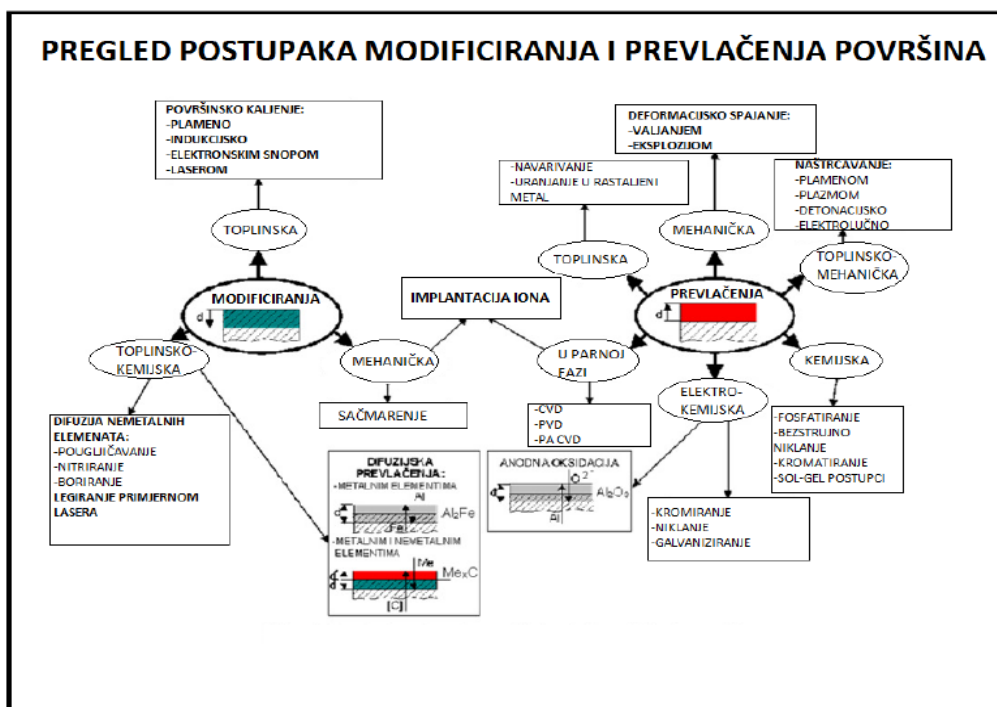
PREGLED POSTUPAKA MODIFICIRANJA I PREVLAČENJA POVRŠINA

POVRŠINSKO KALJENJE:
-PLAMENO
-INDUKCIJSKO
-ELEKTRONSKIM SNOPOM
-LASEROM

TOPLINSKA

MODIFICIRANJA

d

TOPLINSKO-KEMIJSKA

MEHANIČKA

SAČMARENJE

DIFUZIJA NEMETALNIH ELEMENATA:
-POUGLJIČAVANJE
-NITRIRANJE
-BORIRANJE
LEGIRANJE PRIMJERNOM LASERA

DIFUZIJSKA PREVLAČENJA:
-METALNIM ELEMENTIMA
Al
d
$Al_2Fe$
Fe
-METALNIM I NEMETALNIM ELEMENTIMA
Me
d
$Me_xC$
d
[C]

IMPLANTACIJA IONA

DEFORMACIJSKO SPAJANJE:
-VALJANJEM
-EKSPLOZIJOM

-NAVARIVANJE
-URANJANJE U RASTALJENI METAL

NAŠTRCAVANJE:
-PLAMENOM
-PLAZMOM
-DETONACIJSKO
-ELEKTROLUČNO

TOPLINSKA

MEHANIČKA

TOPLINSKO-MEHANIČKA

PREVLAČENJA

d

U PARNOJ FAZI

-CVD
-PVD
-PA CVD

ANODNA OKSIDACIJA
$O^{2-}$
d
$Al_2O_3$
Al

ELEKTRO-KEMIJSKA

KEMIJSKA

-FOSFATIRANJE
-BEZSTRUJNO NIKLANJE
-KROMATIRANJE
-SOL-GEL POSTUPCI

-KROMIRANJE
-NIKLANJE
-GALVANIZIRANJE